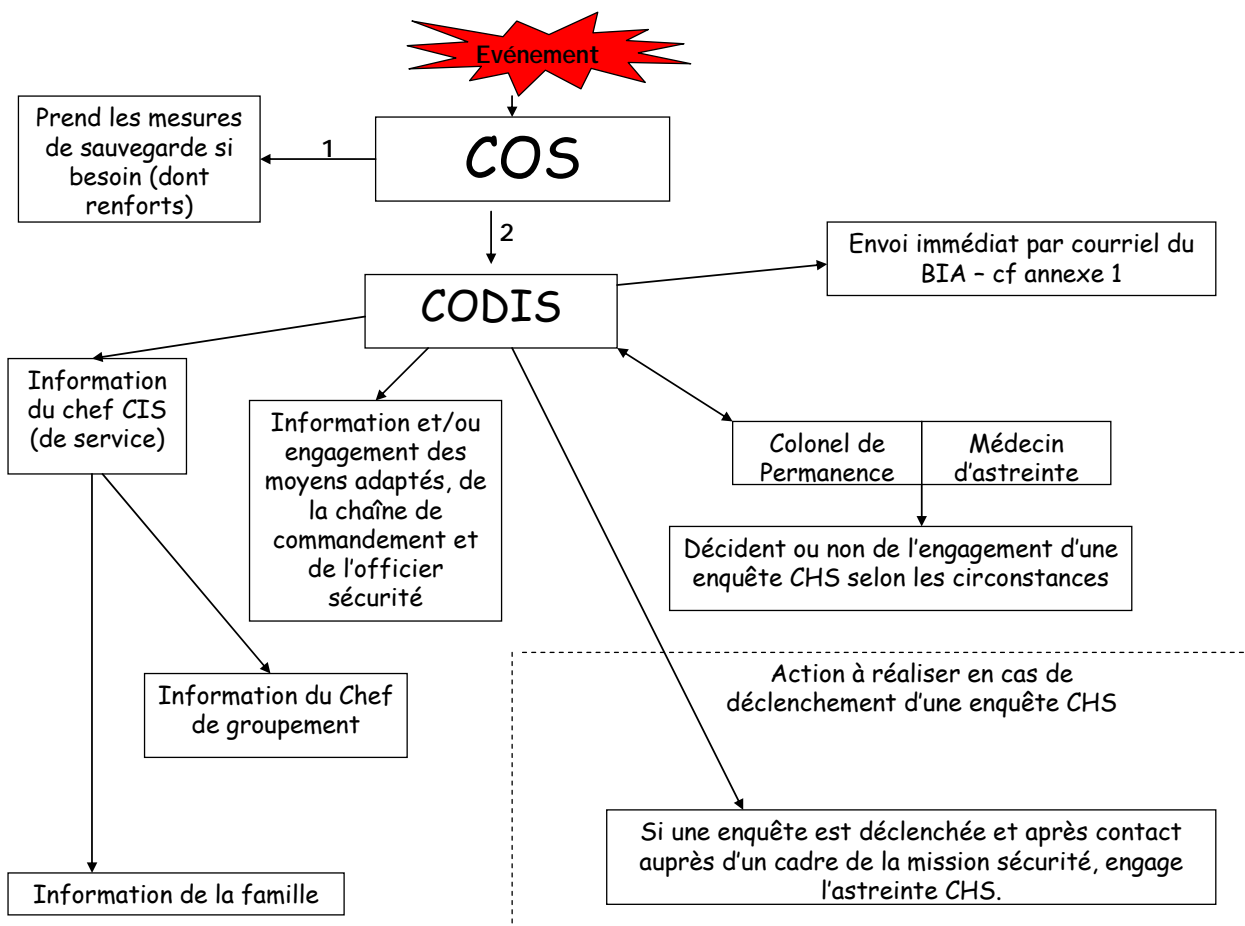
Evénement

COS

Prend les mesures de sauvegarde si besoin (dont renforts)

1

2

CODIS

Envoi immédiat par courriel du BIA – cf annexe 1

Information du chef CIS (de service)

Information et/ou engagement des moyens adaptés, de la chaîne de commandement et de l'officier sécurité

Colonel de Permanence

Médecin d'astreinte

Décident ou non de l'engagement d'une enquête CHS selon les circonstances

Information du Chef de groupement

Action à réaliser en cas de déclenchement d'une enquête CHS

Si une enquête est déclenchée et après contact auprès d'un cadre de la mission sécurité, engage l'astreinte CHS.

Information de la famille